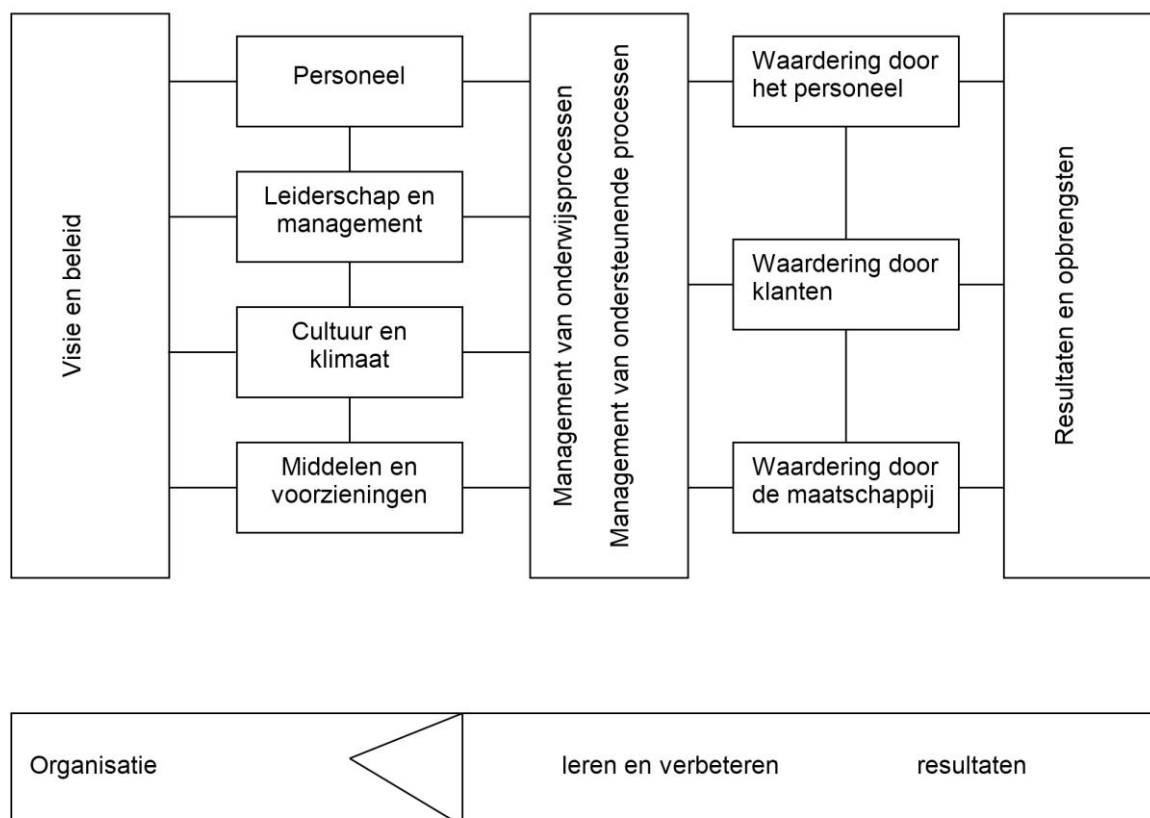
Visie en beleid

Personeel

Leiderschap en management

Cultuur en klimaat

Middelen en voorzieningen

Management van onderwijsprocessen
Management van ondersteunende processen

Waardering door het personeel

Waardering door klanten

Waardering door de maatschappij

Resultaten en opbrengsten

Organisatie

leren en verbeteren

resultaten